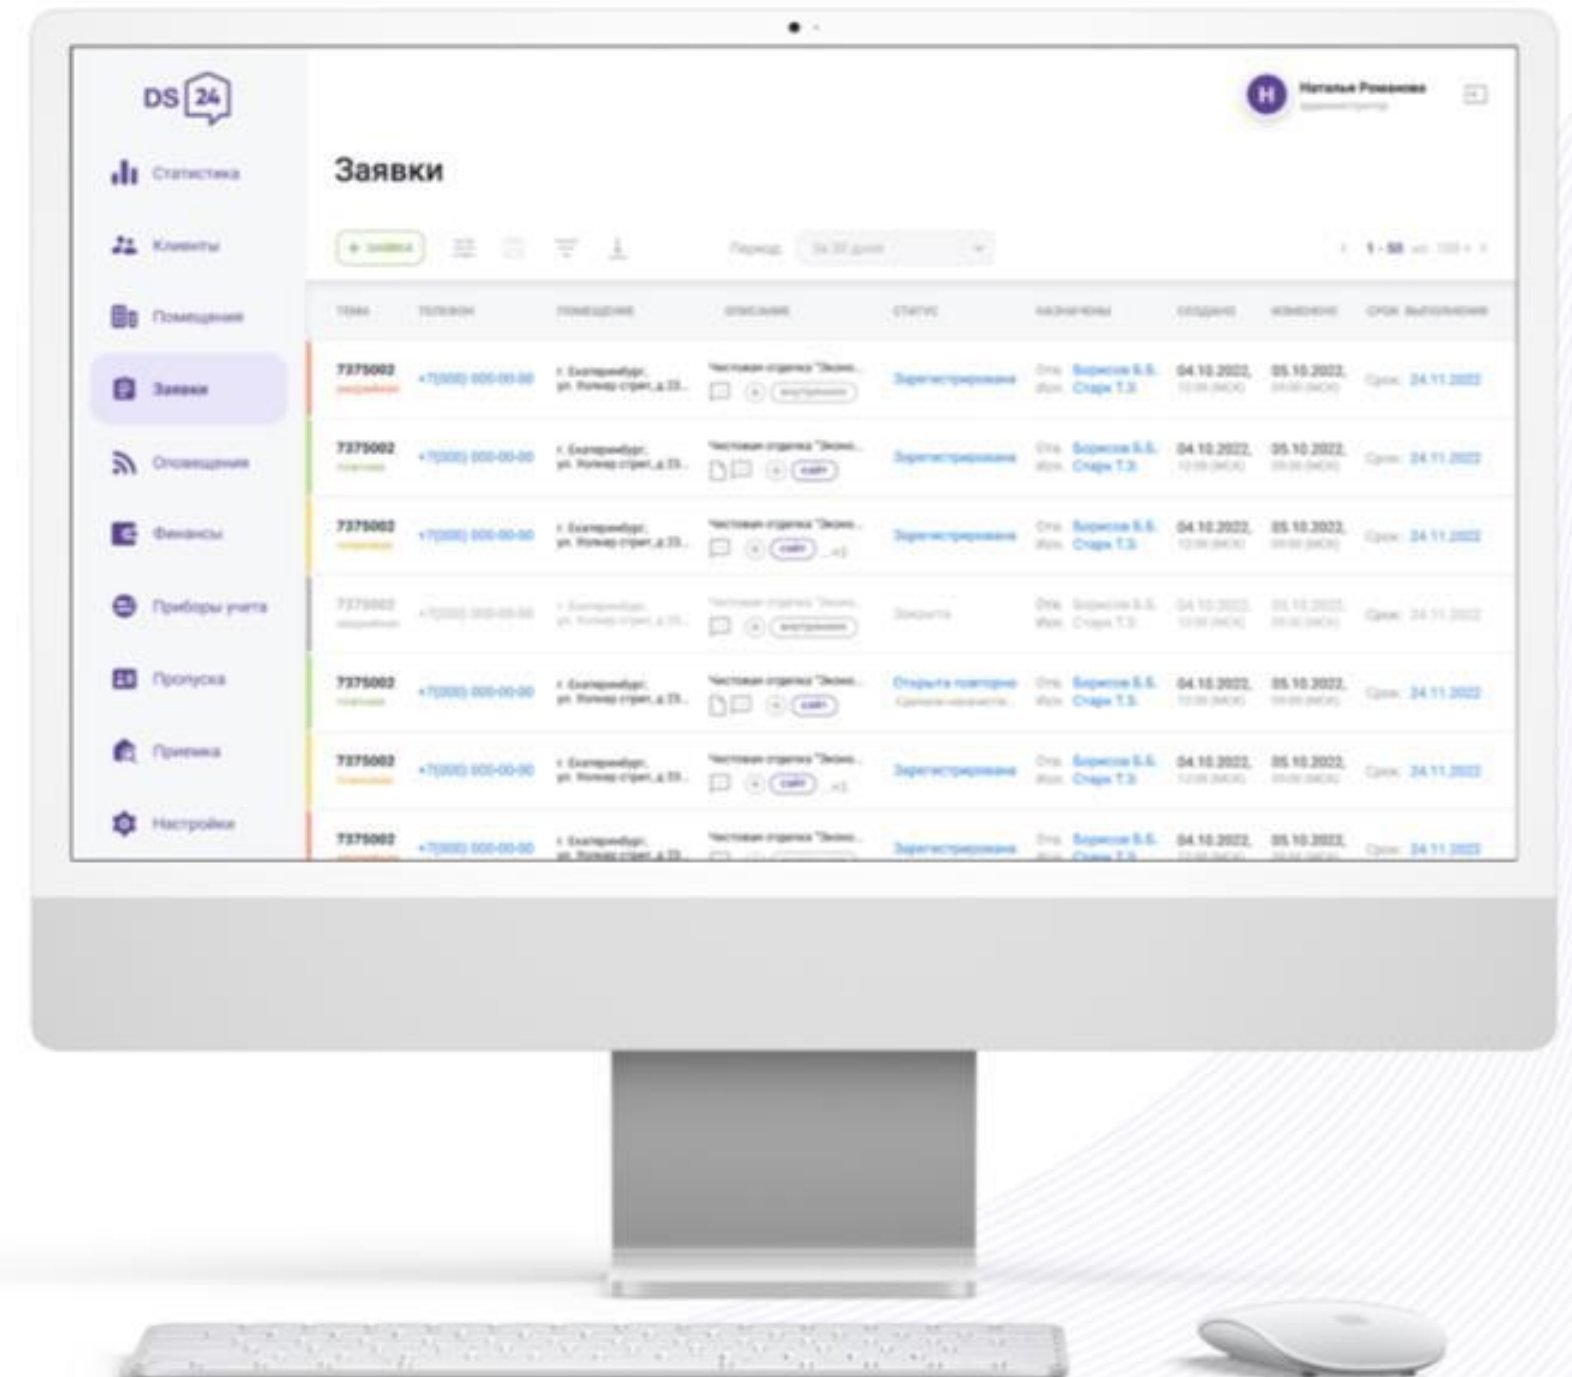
DS 24

Статистика
Клиенты
Помещения
Заявки
Оповещения
Финансы
Приборы учета
Пропуска
Приемка
Настройки

H Наталья Романова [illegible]

Заявки

+ Заявка

Период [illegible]

1-50 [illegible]

| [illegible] | Телефон | Помещение | Описание | Статус | Назначены | Создано | Изменено | Срок выполнения |
|---|---|---|---|---|---|---|---|---|
| 7375002 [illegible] | +7(000) 000-00-00 | г. Екатеринбург, ул. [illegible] | Чистовая отделка "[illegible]... | Зарегистрирована | Отв. Борисов Б.Б. Исп. Старк Т.З. | 04.10.2022, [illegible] | 05.10.2022, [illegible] | Срок: 24.11.2022 |
| 7375002 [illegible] | +7(000) 000-00-00 | г. Екатеринбург, ул. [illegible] | Чистовая отделка "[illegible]... сайт | Зарегистрирована | Отв. Борисов Б.Б. Исп. Старк Т.З. | 04.10.2022, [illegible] | 05.10.2022, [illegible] | Срок: 24.11.2022 |
| 7375002 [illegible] | +7(000) 000-00-00 | г. Екатеринбург, ул. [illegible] | Чистовая отделка "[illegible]... сайт +2 | Зарегистрирована | Отв. Борисов Б.Б. Исп. Старк Т.З. | 04.10.2022, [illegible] | 05.10.2022, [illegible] | Срок: 24.11.2022 |
| 7375002 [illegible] | +7(000) 000-00-00 | г. Екатеринбург, ул. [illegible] | Чистовая отделка "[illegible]... | Закрыта | Отв. Борисов Б.Б. Исп. Старк Т.З. | 04.10.2022, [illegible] | 05.10.2022, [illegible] | Срок: 24.11.2022 |
| 7375002 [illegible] | +7(000) 000-00-00 | г. Екатеринбург, ул. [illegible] | Чистовая отделка "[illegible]... сайт | Открыта повторно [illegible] | Отв. Борисов Б.Б. Исп. Старк Т.З. | 04.10.2022, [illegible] | 05.10.2022, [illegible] | Срок: 24.11.2022 |
| 7375002 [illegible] | +7(000) 000-00-00 | г. Екатеринбург, ул. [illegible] | Чистовая отделка "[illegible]... сайт +2 | Зарегистрирована | Отв. Борисов Б.Б. Исп. Старк Т.З. | 04.10.2022, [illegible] | 05.10.2022, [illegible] | Срок: 24.11.2022 |
| 7375002 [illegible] | +7(000) 000-00-00 | г. Екатеринбург, ул. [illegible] | Чистовая отделка "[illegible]... | Зарегистрирована | Отв. Борисов Б.Б. Исп. Старк Т.З. | 04.10.2022, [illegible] | 05.10.2022, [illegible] | Срок: 24.11.2022 |